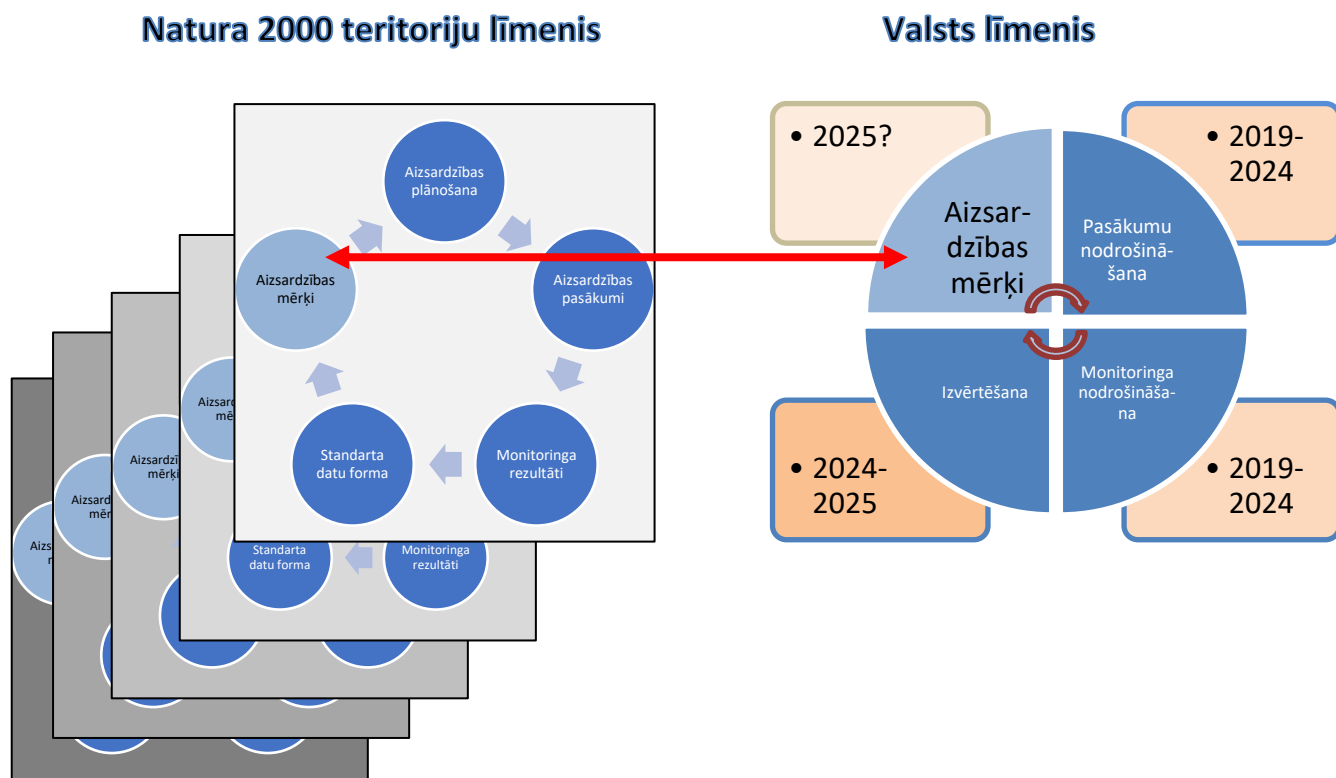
Natura 2000 teritoriju līmenis

Valsts līmenis

Aizsardzības plānošana

Aizsardzības pasākumi

Monitoringa rezultāti

Standarta datu forma

Aizsardzības mērķi

Aizsardzības mērķi

Aizsardzības mērķi

Aizsardzības mērķi

Aizs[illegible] m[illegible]

Standarta datu forma

Monitoringa rezultāti

• 2025?

• 2019-2024

Aizsar-dzības mērķi

Pasākumu nodrošinā-šana

Izvērtēšana

Monitoringa nodrošināša-na

• 2024-2025

• 2019-2024